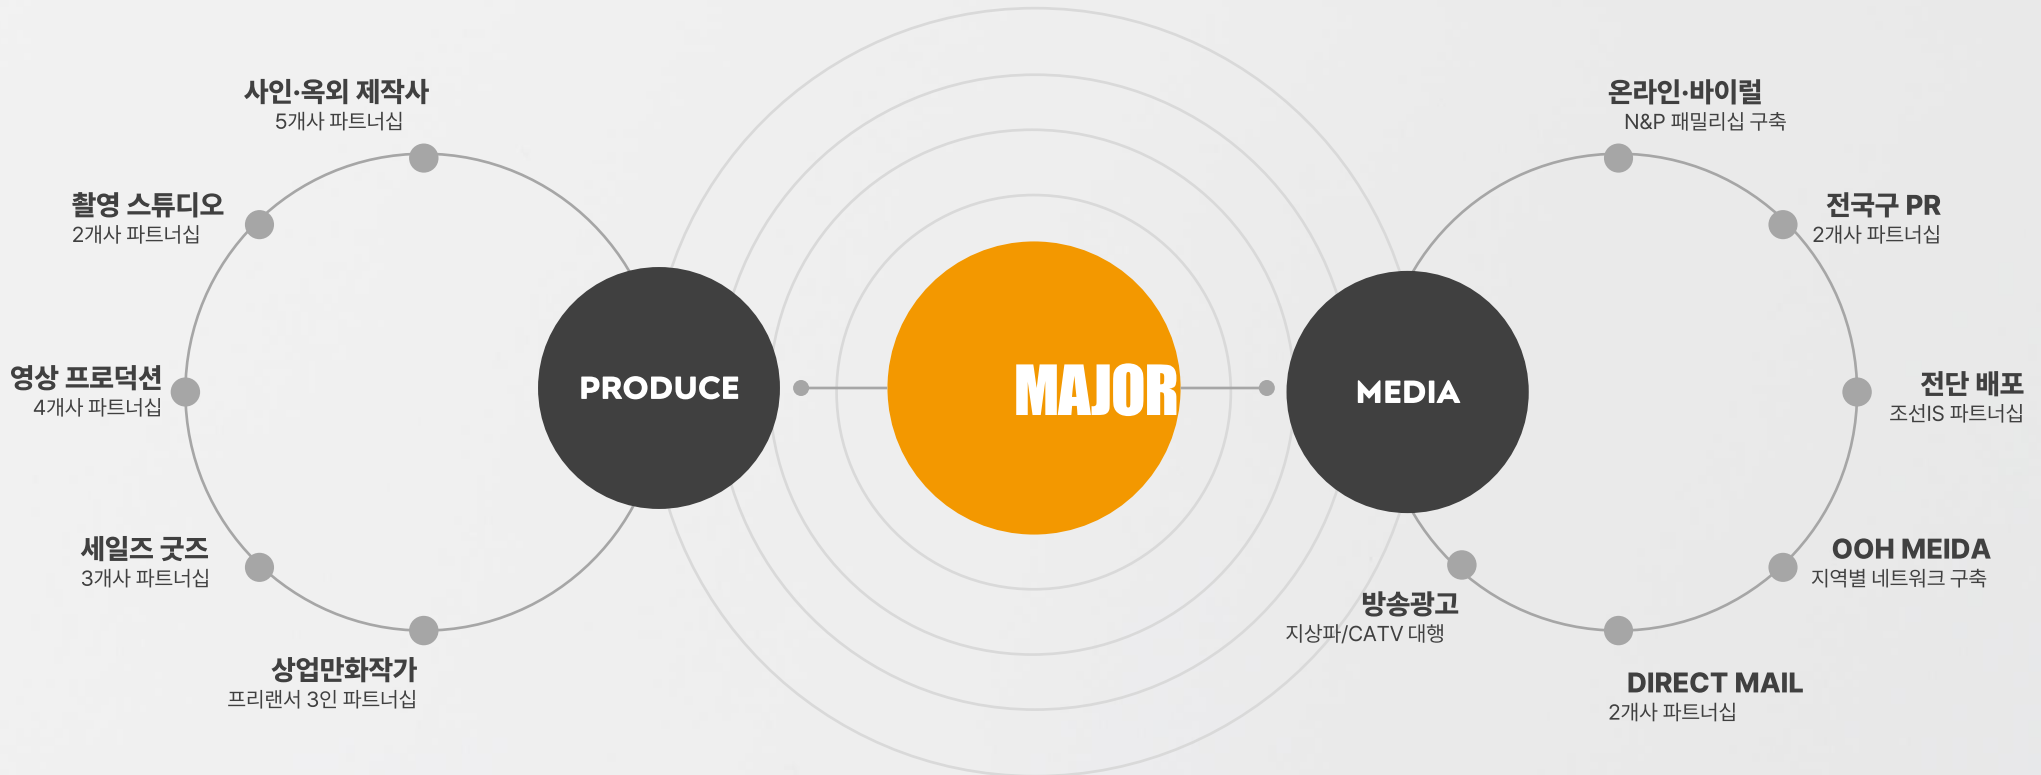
사인·옥외 제작사
5개사 파트너십

촬영 스튜디오
2개사 파트너십

영상 프로덕션
4개사 파트너십

세일즈 굿즈
3개사 파트너십

상업만화작가
프리랜서 3인 파트너십

PRODUCE

MAJOR

MEDIA

온라인·바이럴
N&P 패밀리십 구축

전국구 PR
2개사 파트너십

전단 배포
조선IS 파트너십

OOH MEIDA
지역별 네트워크 구축

방송광고
지상파/CATV 대행

DIRECT MAIL
2개사 파트너십